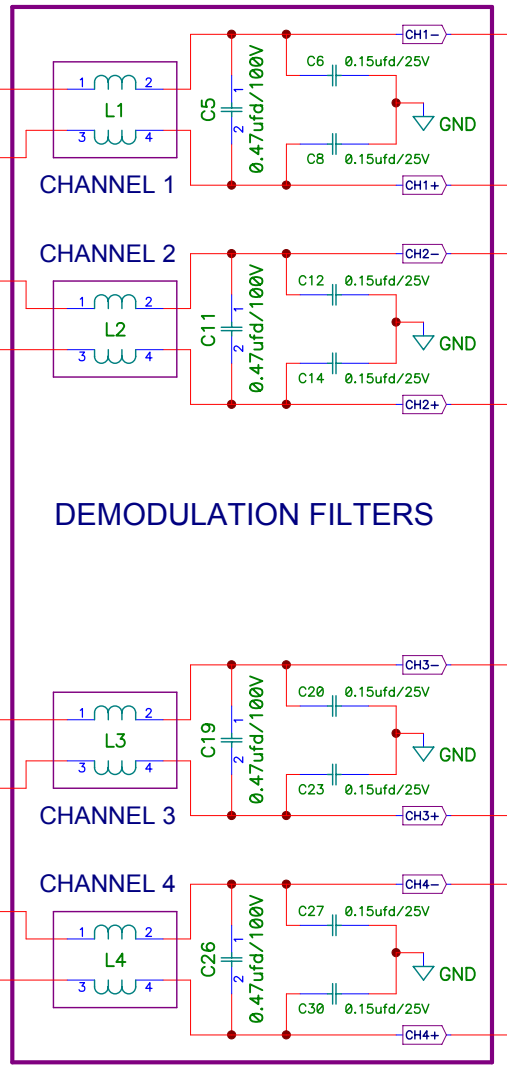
CH1-
C6 0.15ufd/25V
1 2
L1
3 4
C5
1
2
0.47ufd/100V
GND
C8 0.15ufd/25V
CHANNEL 1
CH1+

CHANNEL 2
CH2-
C12 0.15ufd/25V
1 2
L2
3 4
C11
1
2
0.47ufd/100V
GND
C14 0.15ufd/25V
CH2+

DEMODULATION FILTERS

CH3-
C20 0.15ufd/25V
1 2
L3
3 4
C19
1
2
0.47ufd/100V
GND
C23 0.15ufd/25V
CHANNEL 3
CH3+

CHANNEL 4
CH4-
C27 0.15ufd/25V
1 2
L4
3 4
C26
1
2
0.47ufd/100V
GND
C30 0.15ufd/25V
CH4+